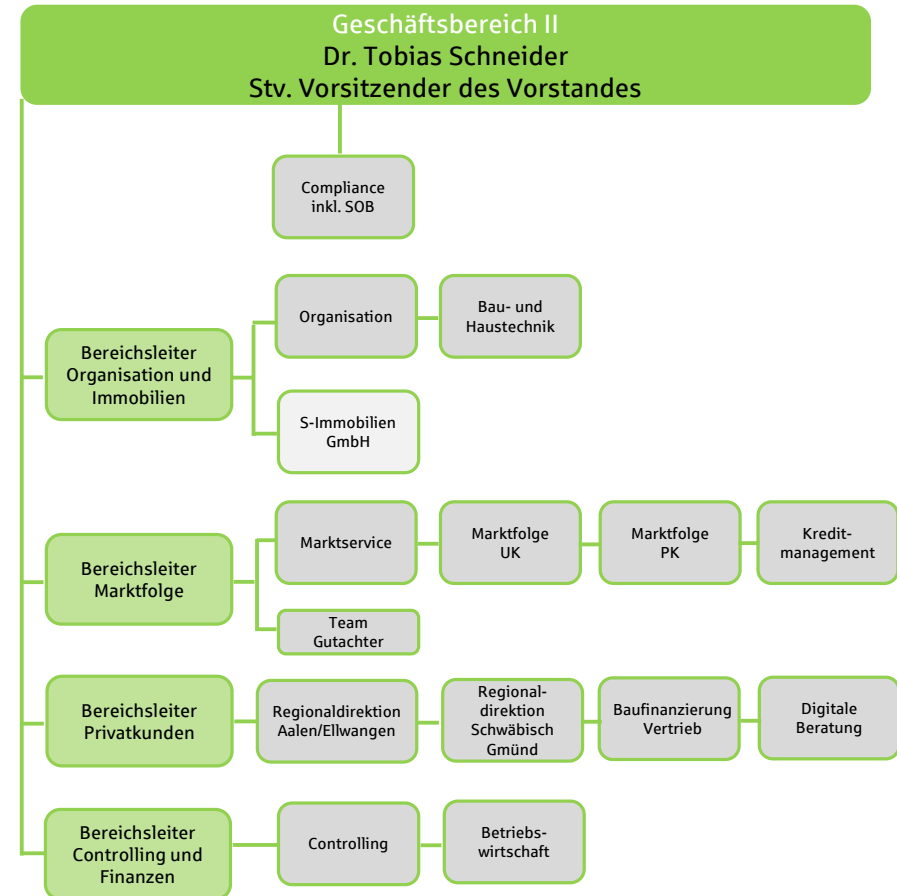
Geschäftsbereich II
Dr. Tobias Schneider
Stv. Vorsitzender des Vorstandes

Compliance inkl. SOB

Bereichsleiter Organisation und Immobilien

Organisation

Bau- und Haustechnik

S-Immobilien GmbH

Bereichsleiter Marktfolge

Marktservice

Marktfolge UK

Marktfolge PK

Kreditmanagement

Team Gutachter

Bereichsleiter Privatkunden

Regionaldirektion Aalen/Ellwangen

Regionaldirektion Schwäbisch Gmünd

Baufinanzierung Vertrieb

Digitale Beratung

Bereichsleiter Controlling und Finanzen

Controlling

Betriebswirtschaft